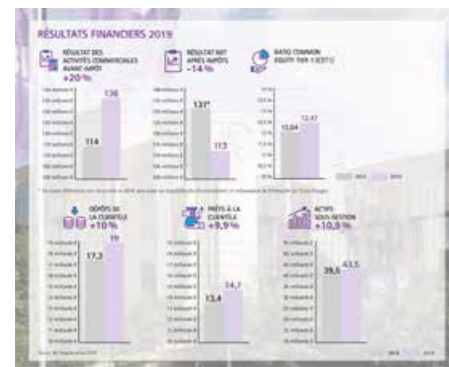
RÉSULTATS FINANCIERS 2019

RÉSULTAT DES ACTIVITÉS COMMERCIALES AVANT IMPÔT
+20 %

114
136

RÉSULTAT NET APRÈS IMPÔTS
-14 %

131*
113

RATIO COMMON EQUITY TIER 1 (CET1)

13,04
12,47

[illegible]

2018
2019

DÉPÔTS DE LA CLIENTÈLE
+10 %

17,3
19

PRÊTS À LA CLIENTÈLE
+9,9 %

13,4
14,7

ACTIFS SOUS GESTION
+10,5 %

39,5
43,5

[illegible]

2018
2019